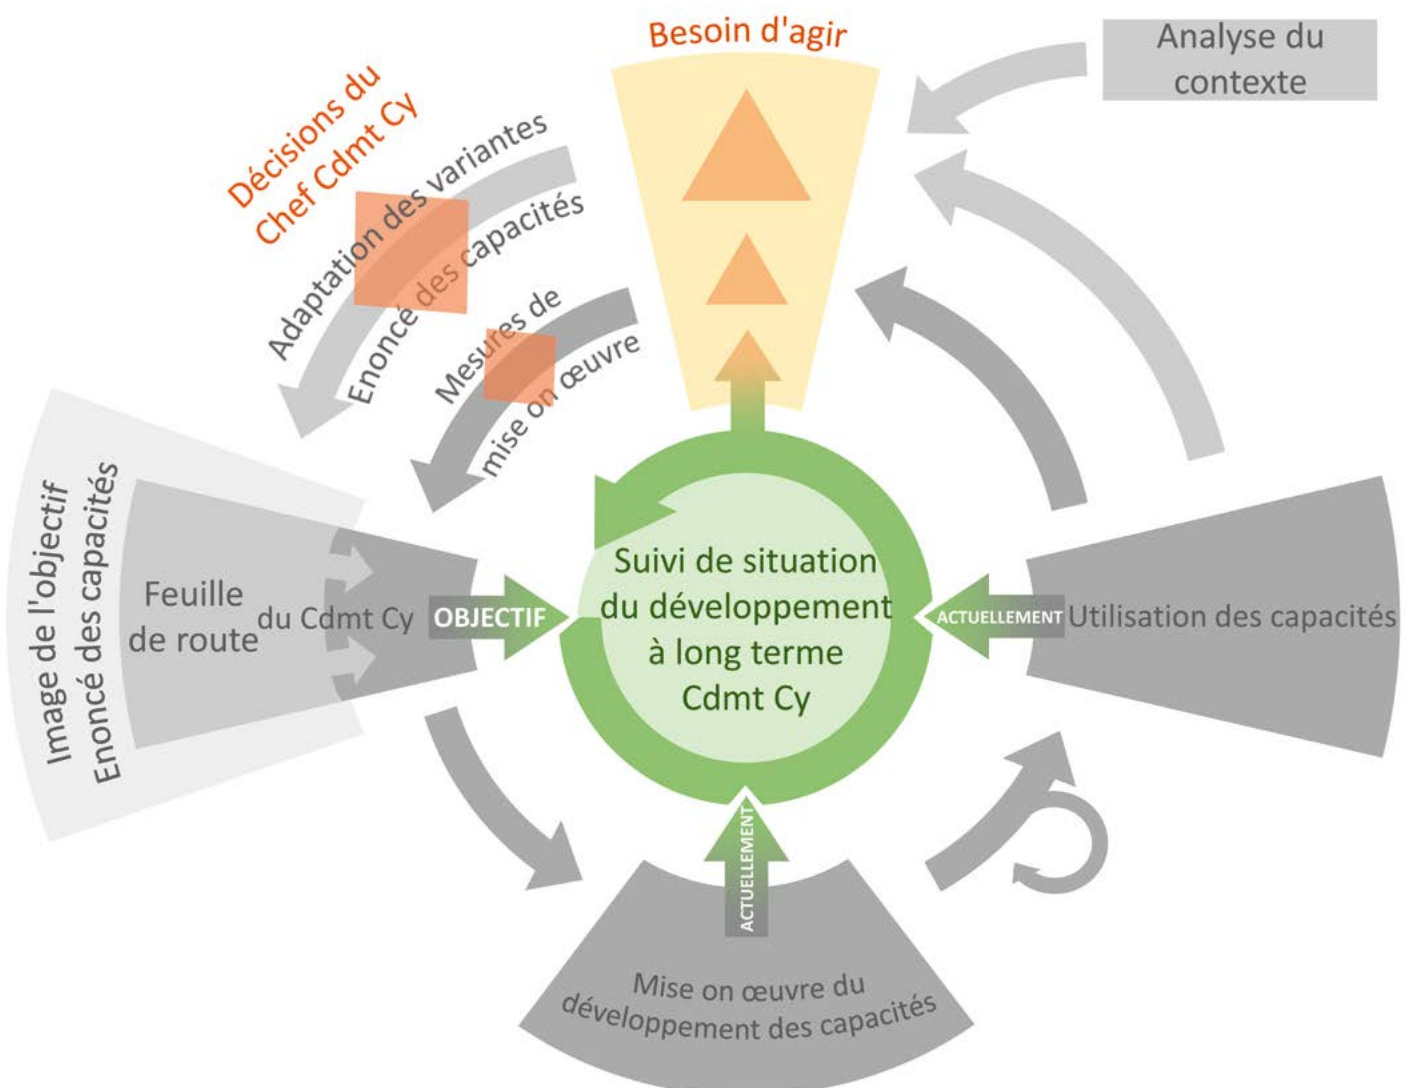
Besoin d'agir

Analyse du contexte

Décisions du Chef Cdmt Cy

Adaptation des variantes

Enoncé des capacités

Mesures de mise on œuvre

Image de l'objectif

Enoncé des capacités

Feuille de route du Cdmt Cy

OBJECTIF

Suivi de situation du développement à long terme Cdmt Cy

ACTUELLEMENT

Utilisation des capacités

ACTUELLEMENT

Mise on œuvre du développement des capacités